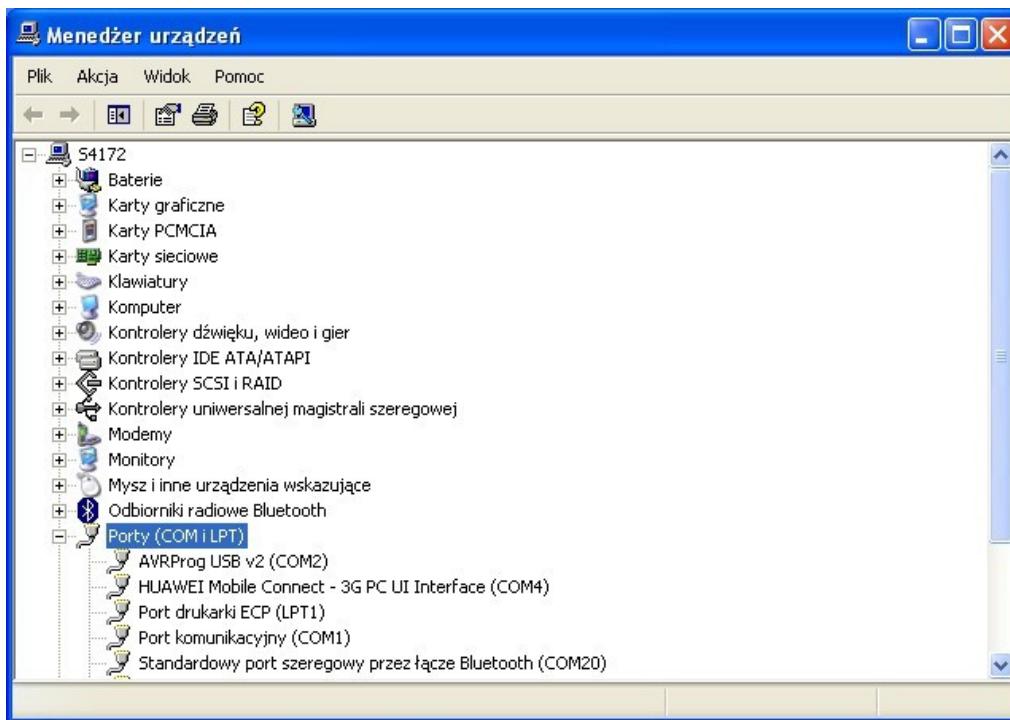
Menedżer urządzeń

Plik Akcja Widok Pomoc

S4172
Baterie
Karty graficzne
Karty PCMCIA
Karty sieciowe
Klawiatury
Komputer
Kontrolery dźwięku, wideo i gier
Kontrolery IDE ATA/ATAPI
Kontrolery SCSI i RAID
Kontrolery uniwersalnej magistrali szeregowej
Modemy
Monitory
Mysz i inne urządzenia wskazujące
Odbiorniki radiowe Bluetooth
Porty (COM i LPT)
AVRProg USB v2 (COM2)
HUAWEI Mobile Connect - 3G PC UI Interface (COM4)
Port drukarki ECP (LPT1)
Port komunikacyjny (COM1)
Standardowy port szeregowy przez łącze Bluetooth (COM20)